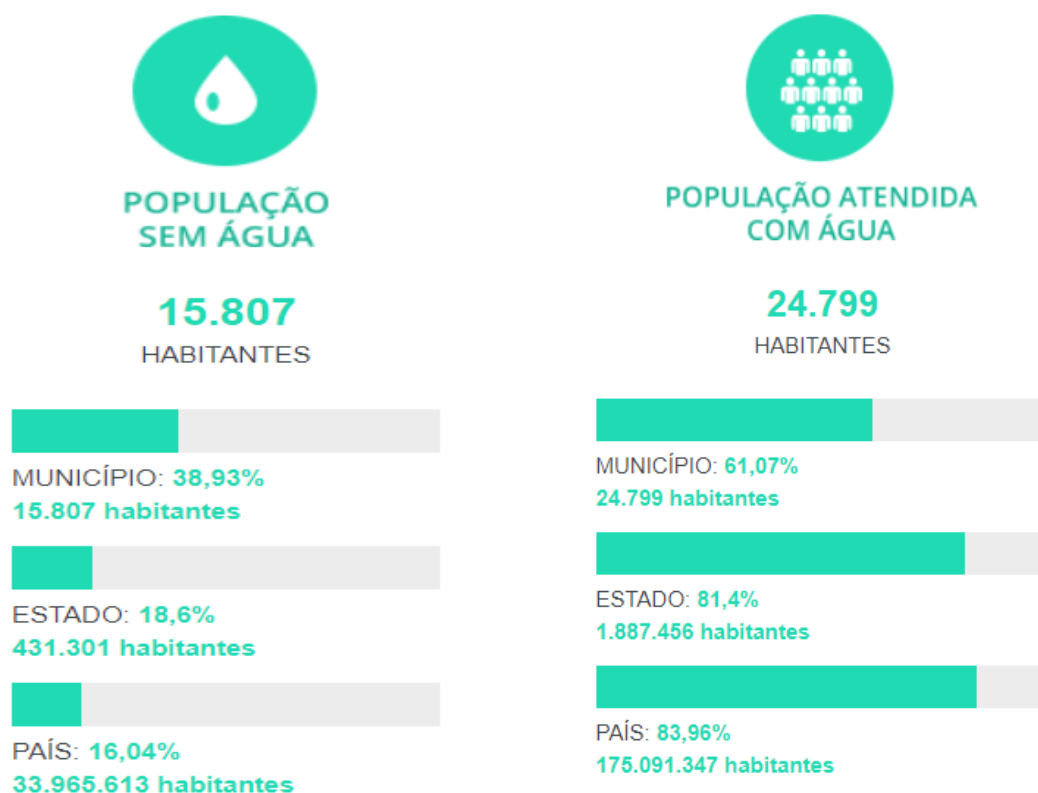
POPULAÇÃO SEM ÁGUA

15.807
HABITANTES

MUNICÍPIO: 38,93%
15.807 habitantes

ESTADO: 18,6%
431.301 habitantes

PAÍS: 16,04%
33.965.613 habitantes

POPULAÇÃO ATENDIDA COM ÁGUA

24.799
HABITANTES

MUNICÍPIO: 61,07%
24.799 habitantes

ESTADO: 81,4%
1.887.456 habitantes

PAÍS: 83,96%
175.091.347 habitantes